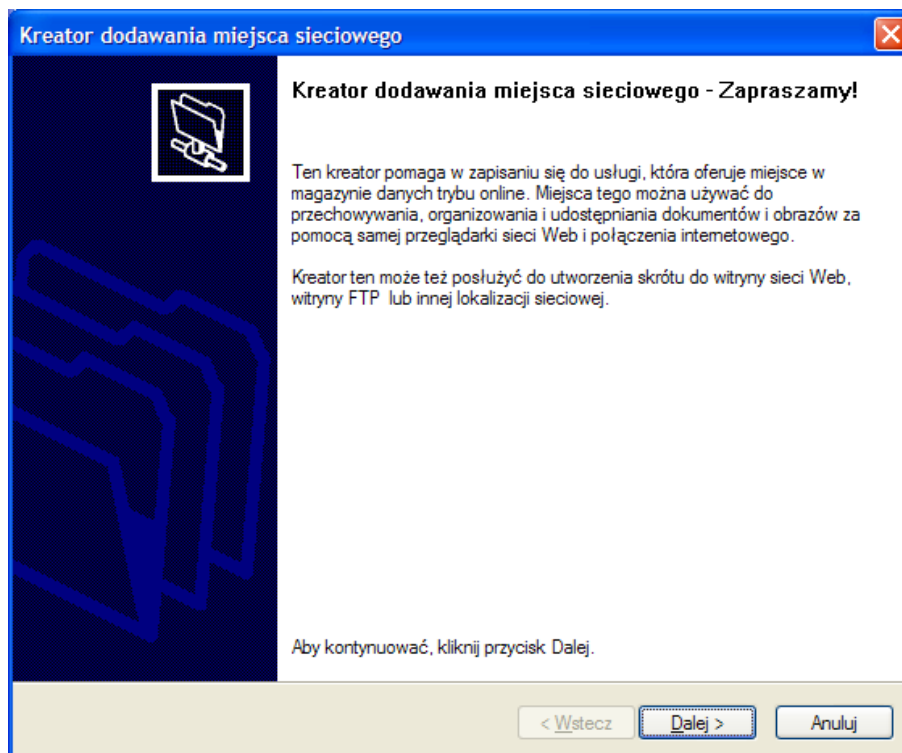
Kreator dodawania miejsca sieciowego

Kreator dodawania miejsca sieciowego - Zapraszamy!

Ten kreator pomaga w zapisaniu się do usługi, która oferuje miejsce w magazynie danych trybu online. Miejsca tego można używać do przechowywania, organizowania i udostępniania dokumentów i obrazów za pomocą samej przeglądarki sieci Web i połączenia internetowego.

Kreator ten może też posłużyć do utworzenia skrótu do witryny sieci Web, witryny FTP lub innej lokalizacji sieciowej.

Aby kontynuować, kliknij przycisk Dalej.

< Wstecz | Dalej > | Anuluj